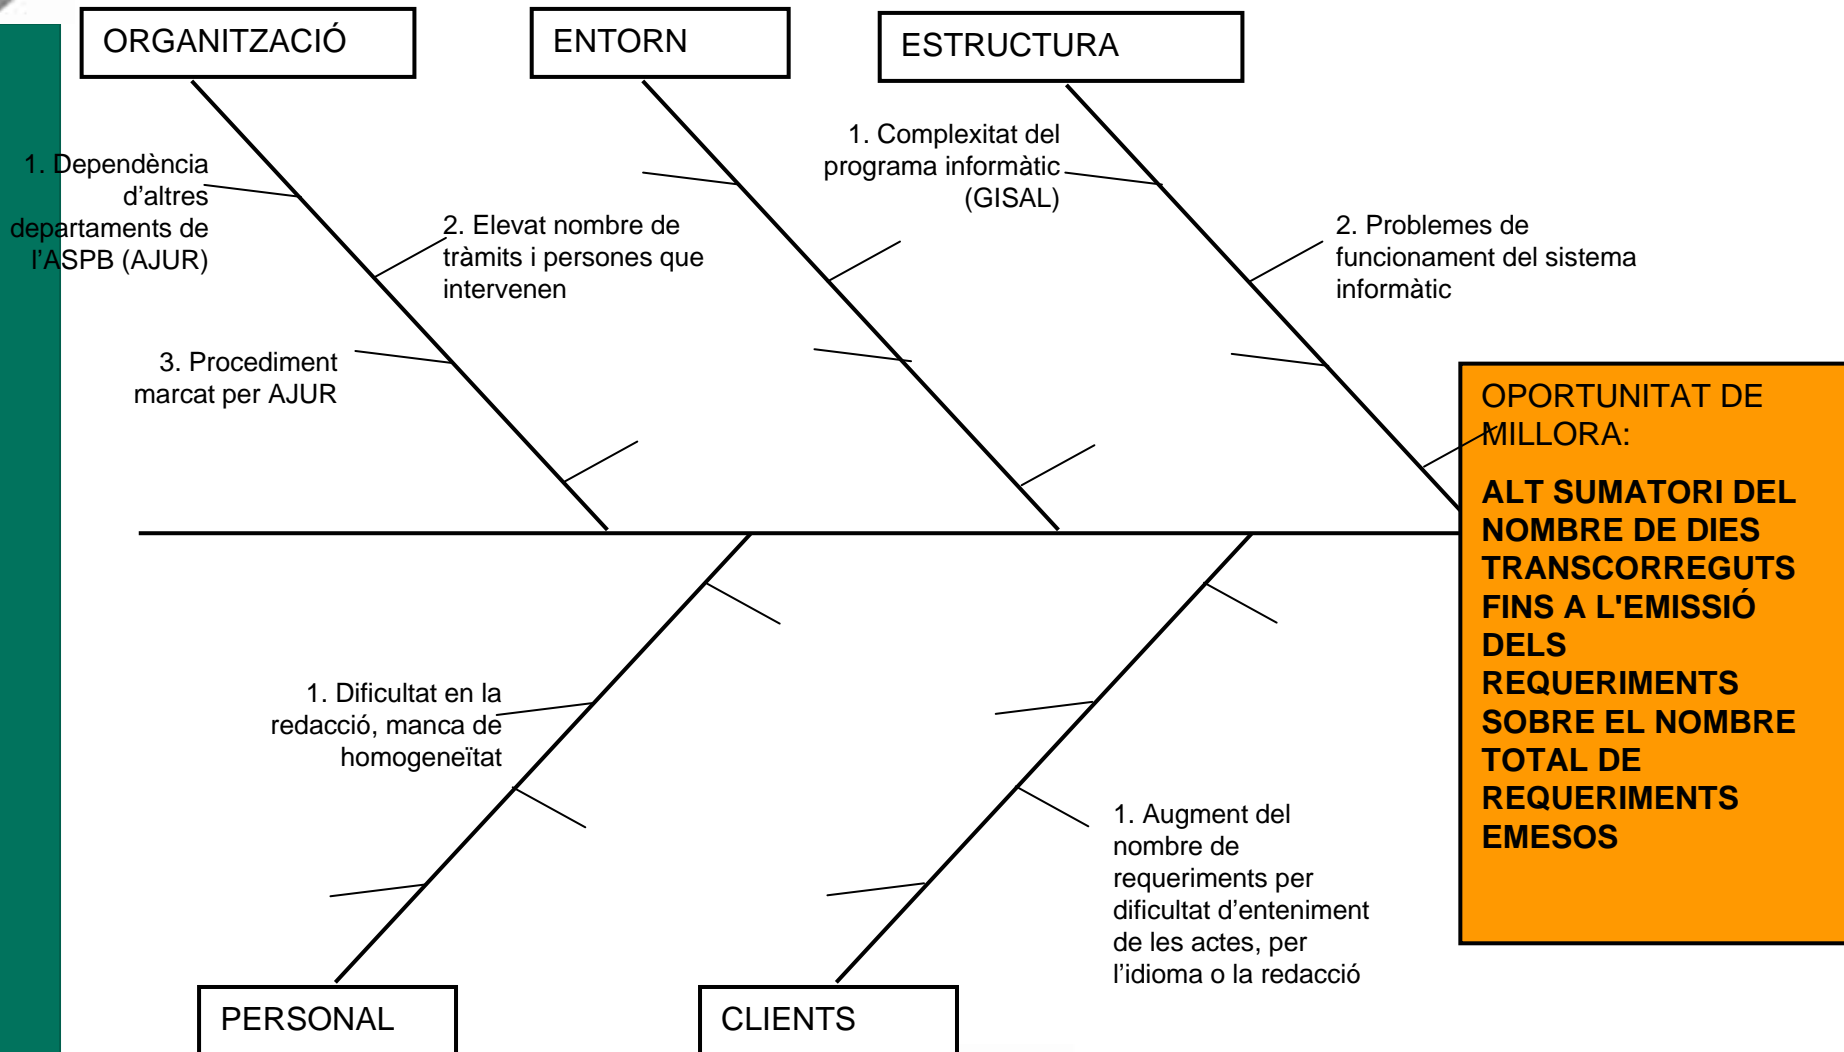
ORGANITZACIÓ

ENTORN

ESTRUCTURA

1. Dependència d'altres departaments de l'ASPB (AJUR)

2. Elevat nombre de tràmits i persones que intervenen

3. Procediment marcat per AJUR

1. Complexitat del programa informàtic (GISAL)

2. Problemes de funcionament del sistema informàtic

OPORTUNITAT DE MILLORA:

ALT SUMATORI DEL NOMBRE DE DIES TRANSCORREGUTS FINS A L'EMISSIÓ DELS REQUERIMENTS SOBRE EL NOMBRE TOTAL DE REQUERIMENTS EMESOS

1. Dificultat en la redacció, manca de homogeneïtat

1. Augment del nombre de requeriments per dificultat d'enteniment de les actes, per l'idioma o la redacció

PERSONAL

CLIENTS